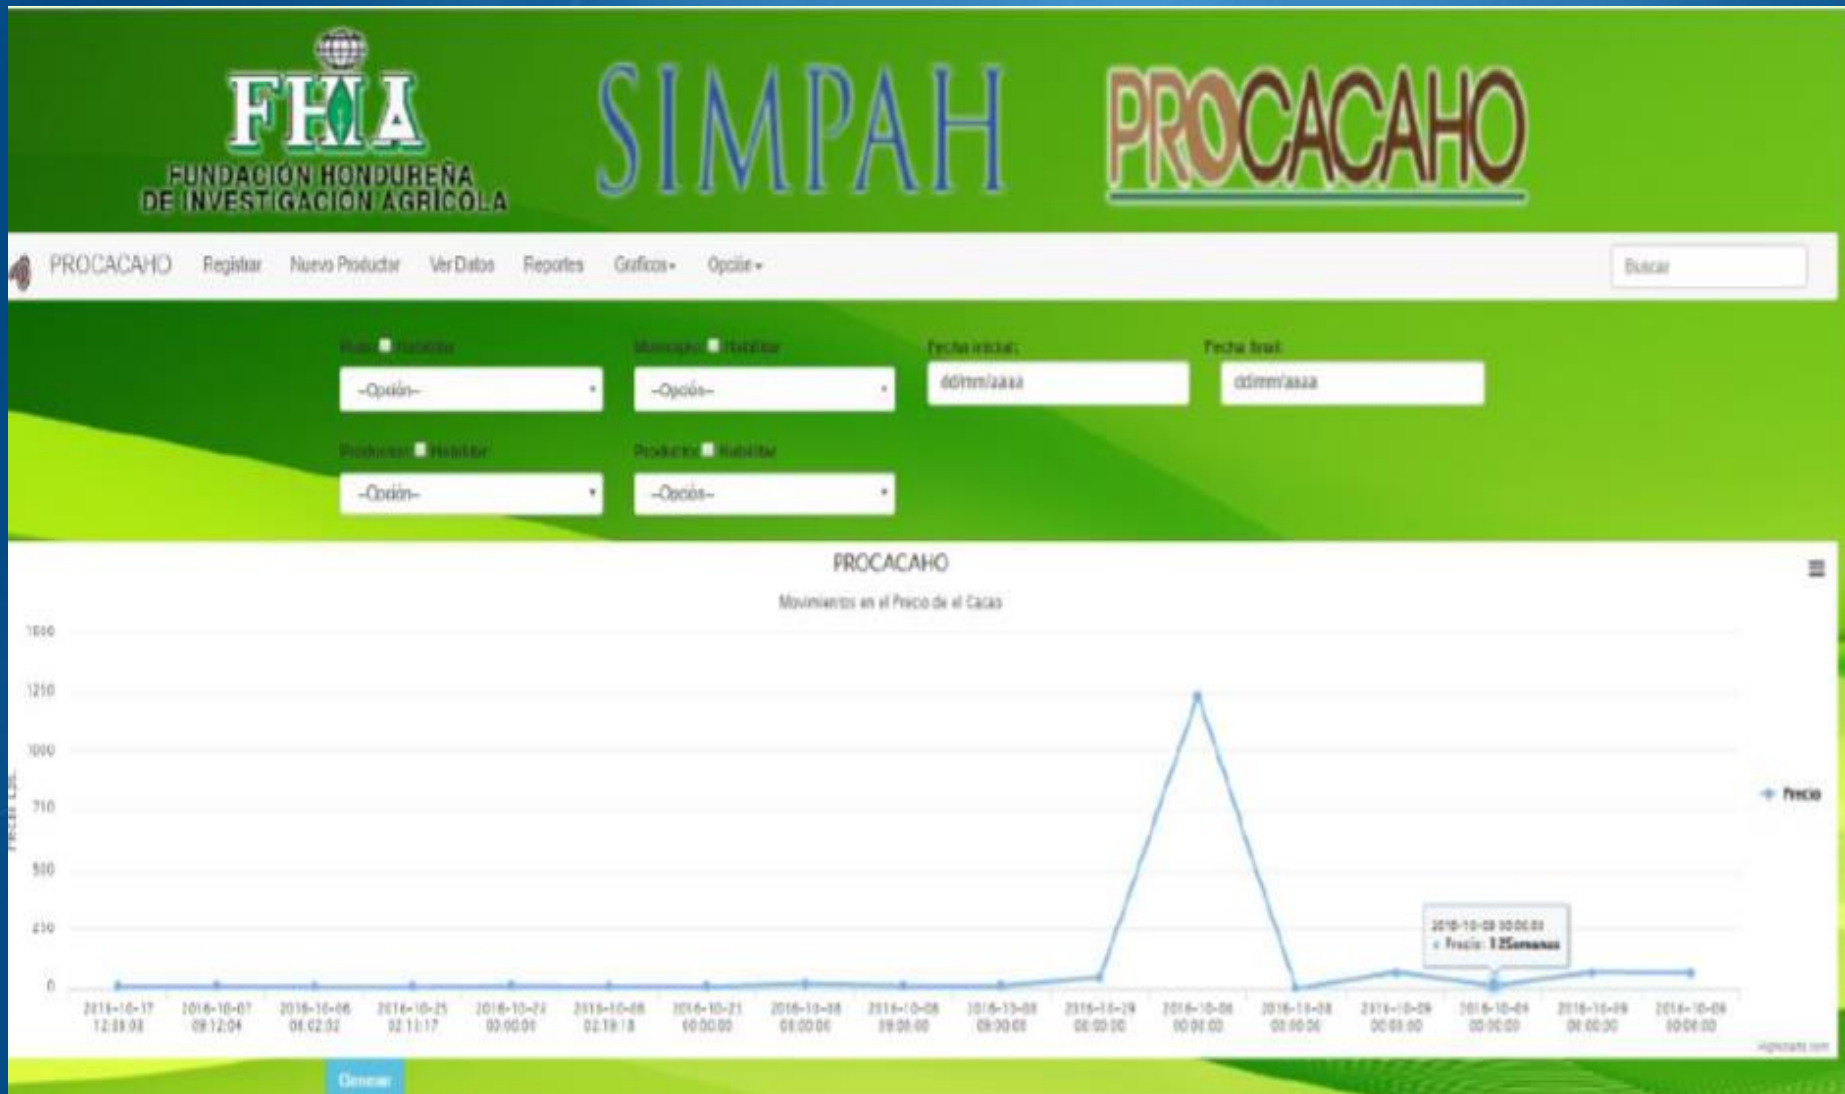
FHIA
FUNDACIÓN HONDUREÑA DE INVESTIGACIÓN AGRÍCOLA

SIMPAH

PROCACAHO

PROCACAHO Registar Nuevo Productor Ver Datos Reportes Graficos ▾ Opción ▾

Buscar

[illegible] Habilitar
--Opción--

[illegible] Habilitar
--Opción--

Fecha inicial:
dd/mm/aaaa

Fecha final:
dd/mm/aaaa

Productor Habilitar
--Opción--

Producto Habilitar
--Opción--

PROCACAHO

Movimientos en el Precio de el Cacao

1500
1250
1000
750
500
250
0

Precio Lps.

Precio

2016-10-03 00:00:00
Precio: 1 25emanas

2016-10-17 12:08:08
2016-10-07 09:12:04
2016-10-06 08:02:02
2016-10-25 02:11:17
2016-10-27 00:00:00
2016-10-08 02:19:18
2016-10-21 00:00:00
2016-10-08 00:00:00
2016-10-08 09:00:00
2016-10-08 09:00:00
2016-10-29 00:00:00
2016-10-06 00:00:00
2016-10-08 00:00:00
2016-10-09 00:00:00
2016-10-01 00:00:00
2016-10-09 00:00:00
2016-10-09 00:00:00

Highcharts.com

Generar